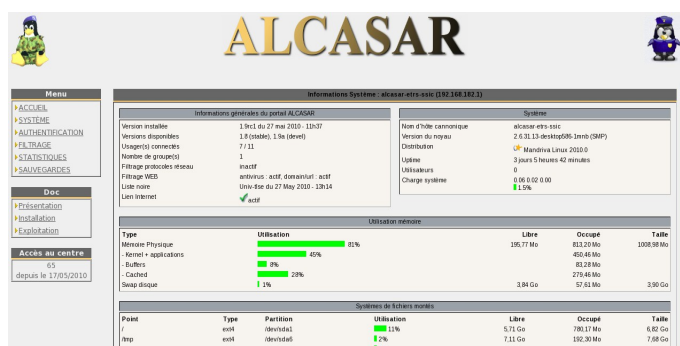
ALCASAR

Menu
ACCUEIL
SYSTÈME
AUTHENTIFICATION
FILTRAGE
STATISTIQUES
SAUVEGARDES

Doc
Présentation
Installation
Exploitation

Accès au centre
65
depuis le 17/05/2010

Informations Système : alcasar-etrs-ssic (192.168.182.1)

Informations générales du portail ALCASAR

| | |
|---|---|
| Version installée | 1.9rc1 du 27 mai 2010 - 11h37 |
| Versions disponibles | 1.8 (stable), 1.9a (devel) |
| Usager(s) connectés | 7 / 11 |
| Nombre de groupe(s) | 1 |
| Filtrage protocoles réseau | inactif |
| Filtrage WEB | antivirus : actif, domain/url : actif |
| Liste noire | Univ-tlse du 27 May 2010 - 13h14 |
| Lien Internet | actif |

Système

| | |
|---|---|
| Nom d'hôte cannonique | alcasar-etrs-ssic |
| Version du noyau | 2.6.31.13-desktop586-1mnb (SMP) |
| Distribution | Mandriva Linux 2010.0 |
| Uptime | 3 jours 5 heures 42 minutes |
| Utilisateurs | 0 |
| Charge système | 0.06 0.02 0.00 1.5% |

Utilisation mémoire

| Type | Utilisation | Libre | Occupé | Taille |
|---|---|---|---|---|
| Mémoire Physique | 81% | 195,77 Mo | 813,20 Mo | 1008,98 Mo |
| - Kernel + applications | 45% | | 450,46 Mo | |
| - Buffers | 8% | | 83,28 Mo | |
| - Cached | 28% | | 279,46 Mo | |
| Swap disque | 1% | 3,84 Go | 57,61 Mo | 3,90 Go |

Systèmes de fichiers montés

| Point | Type | Partition | Utilisation | Libre | Occupé | Taille |
|---|---|---|---|---|---|---|
| / | ext4 | /dev/sda1 | 11% | 5,71 Go | 780,17 Mo | 6,82 Go |
| /tmp | ext4 | /dev/sda6 | 2% | 7,11 Go | 192,30 Mo | 7,68 Go |